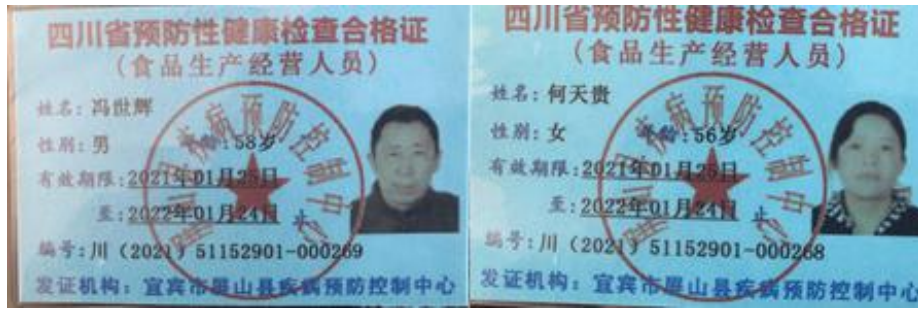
四川省预防性健康检查合格证
（食品生产经营人员）

姓名：冯世辉
性别：男　年龄：58岁
有效期限：2021年01月25日
至：2022年01月24日
编号：川（2021）51152901-000269
发证机构：宜宾市屏山县疾病预防控制中心

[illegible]疾病预防控制中心

四川省预防性健康检查合格证
（食品生产经营人员）

姓名：何天贵
性别：女　年龄：56岁
有效期限：2021年01月25日
至：2022年01月24日
编号：川（2021）51152901-000268
发证机构：宜宾市屏山县疾病预防控制中心

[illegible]疾病预防控制中心